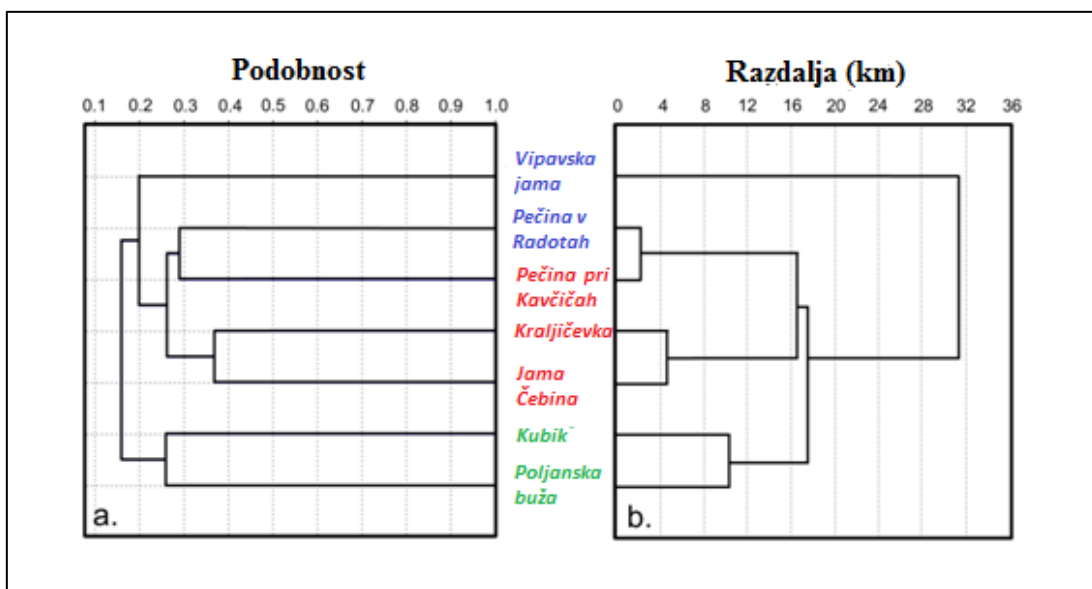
Podobnost

0.1 0.2 0.3 0.4 0.5 0.6 0.7 0.8 0.9 1.0

Razdalja (km)

0 4 8 12 16 20 24 28 32 36

Vipavska jama

Pečina v Radotah

Pečina pri Kavčičah

Kraljičevka

Jama Čebina

Kubik

Poljanska buža

a.

b.